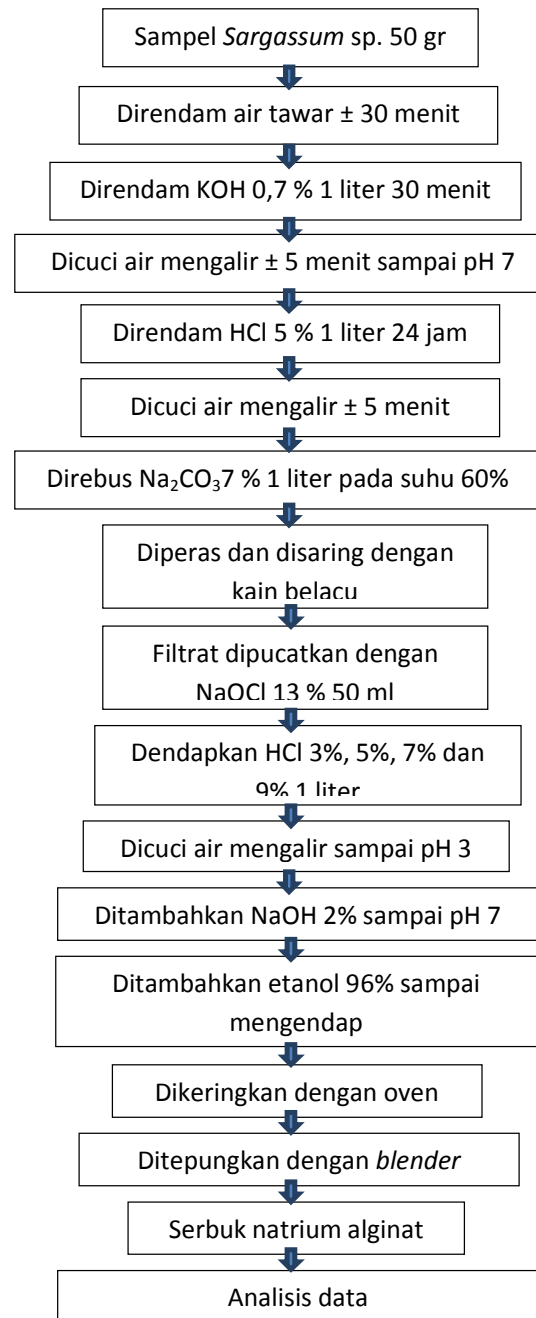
Sampel *Sargassum* sp. 50 gr

Direndam air tawar ± 30 menit

Direndam KOH 0,7 % 1 liter 30 menit

Dicuci air mengalir ± 5 menit sampai pH 7

Direndam HCl 5 % 1 liter 24 jam

Dicuci air mengalir ± 5 menit

Direbus $Na_2CO_3$7 % 1 liter pada suhu 60%

Diperas dan disaring dengan kain belacu

Filtrat dipucatkan dengan NaOCl 13 % 50 ml

Dendapkan HCl 3%, 5%, 7% dan 9% 1 liter

Dicuci air mengalir sampai pH 3

Ditambahkan NaOH 2% sampai pH 7

Ditambahkan etanol 96% sampai mengendap

Dikeringkan dengan oven

Ditepungkan dengan *blender*

Serbuk natrium alginat

Analisis data